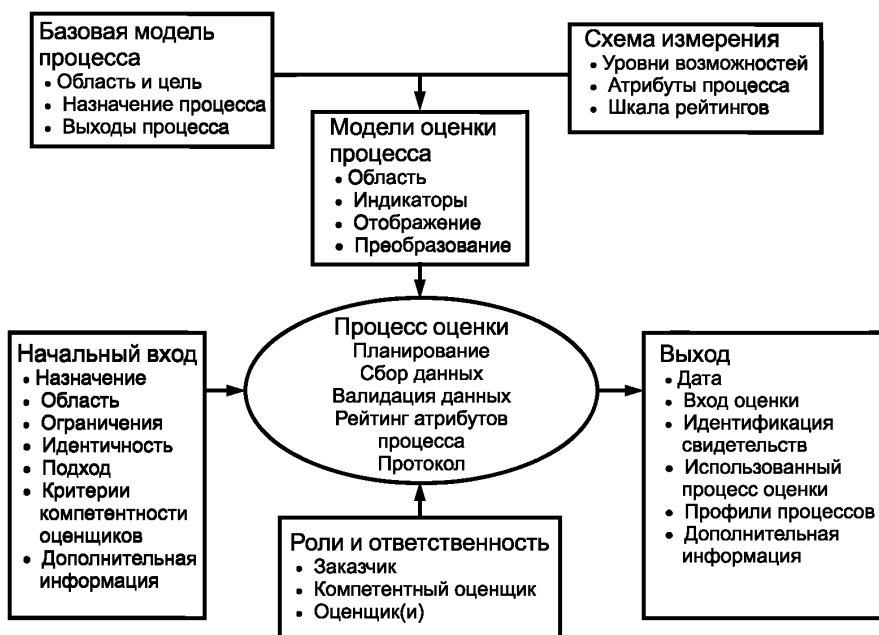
Базовая модель процесса
• Область и цель
• Назначение процесса
• Выходы процесса

Схема измерения
• Уровни возможностей
• Атрибуты процесса
• Шкала рейтингов

Модели оценки процесса
• Область
• Индикаторы
• Отображение
• Преобразование

Начальный вход
• Назначение
• Область
• Ограничения
• Идентичность
• Подход
• Критерии компетентности оценщиков
• Дополнительная информация

Процесс оценки
Планирование
Сбор данных
Валидация данных
Рейтинг атрибутов процесса
Протокол

Выход
• Дата
• Вход оценки
• Идентификация свидетельств
• Использованный процесс оценки
• Профили процессов
• Дополнительная информация

Роли и ответственность
• Заказчик
• Компетентный оценщик
• Оценщик(и)